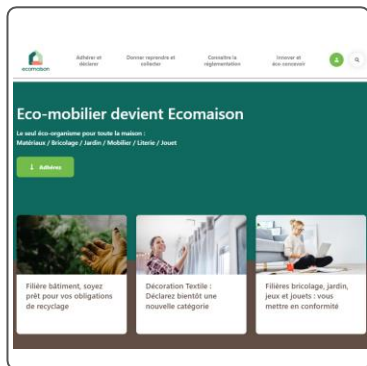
ecomaison

Adhérer et déclarer

Donner reprendre et collecter

Connaître la réglementation

Innover et éco concevoir

Eco-mobilier devient Ecomaison

Le seul éco-organisme pour toute la maison :
Matériaux / Bricolage / Jardin / Mobilier / Literie / Jouet

Adhérer

Filière bâtiment, soyez prêt pour vos obligations de recyclage

Décoration Textile : Déclarez bientôt une nouvelle catégorie

Filières bricolage, jardin, jeux et jouets : vous mettre en conformité